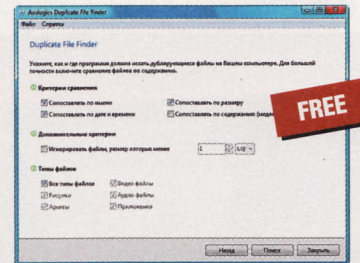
Auslogics Duplicate File Finder

Файл Справка

Duplicate File Finder

Укажите, как и где программа должна искать дублирующиеся файлы на вашем компьютере. Для большей точности включите сравнение файлов по содержимому.

Критерии сравнения

Сопоставлять по имени

Сопоставлять по размеру

Сопоставлять по дате и времени

Сопоставлять по содержимому (медл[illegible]

FREE

Дополнительные критерии

Игнорировать файлы, размер которых менее

1

КБ

Типы файлов

Все типы файлов

Видео файлы

Рисунки

Аудио файлы

Архивы

Приложения

Назад

Поиск

Закрыть